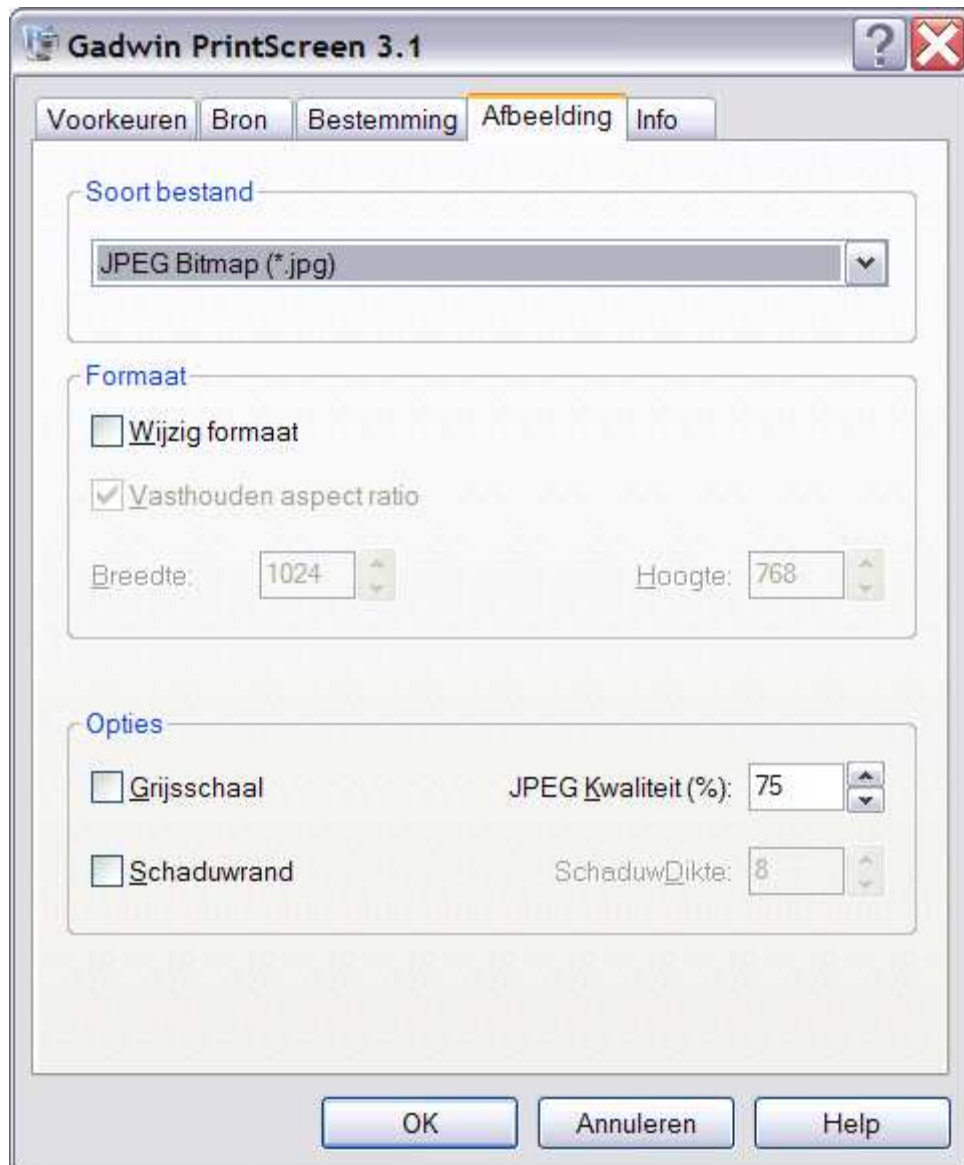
Gadwin PrintScreen 3.1

Voorkeuren | Bron | Bestemming | Afbeelding | Info

Soort bestand

JPEG Bitmap (*.jpg)

Formaat

Wijzig formaat

Vasthouden aspect ratio

Breedte: 1024

Hoogte: 768

Opties

Grijsschaal

JPEG Kwaliteit (%): 75

Schaduwrand

SchaduwDikte: 8

OK | Annuleren | Help